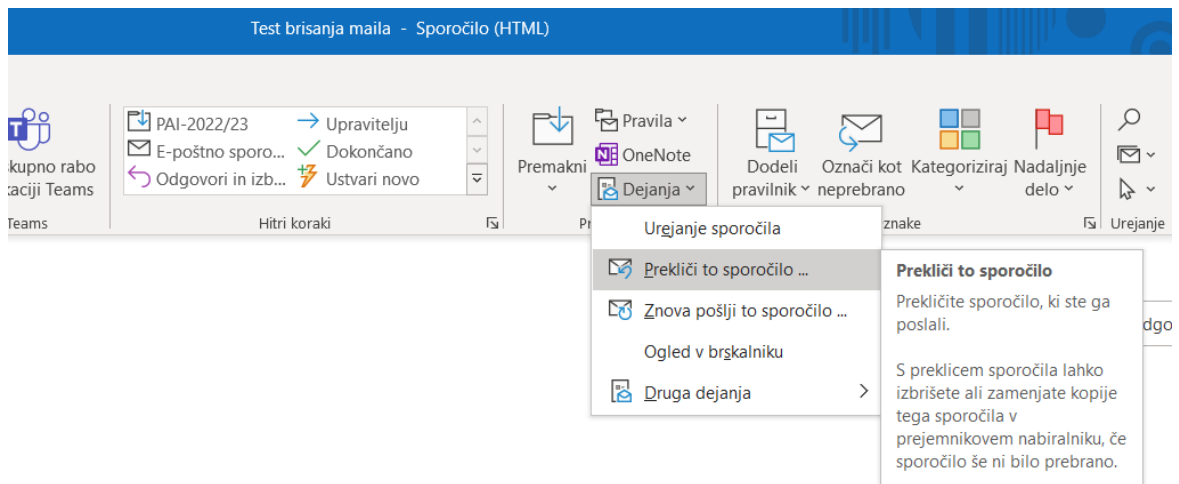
Test brisanja maila - Sporočilo (HTML)

kupno rabo
kaciji Teams
Teams

PAI-2022/23
E-poštno sporo...
Odgovori in izb...
Upravitelju
Dokončano
Ustvari novo
Hitri koraki

Premakni
Pravila
OneNote
Dejanja
Pr

Dodeli pravilnik
Označi kot neprebrano
Kategoriziraj
Nadaljnje delo
znake

Urejanje

Urejanje sporočila
Prekliči to sporočilo ...
Znova pošlji to sporočilo ...
Ogled v brskalniku
Druga dejanja

Prekliči to sporočilo
Prekličite sporočilo, ki ste ga poslali.

S preklicem sporočila lahko izbrišete ali zamenjate kopije tega sporočila v prejemnikovem nabiralniku, če sporočilo še ni bilo prebrano.

dgo